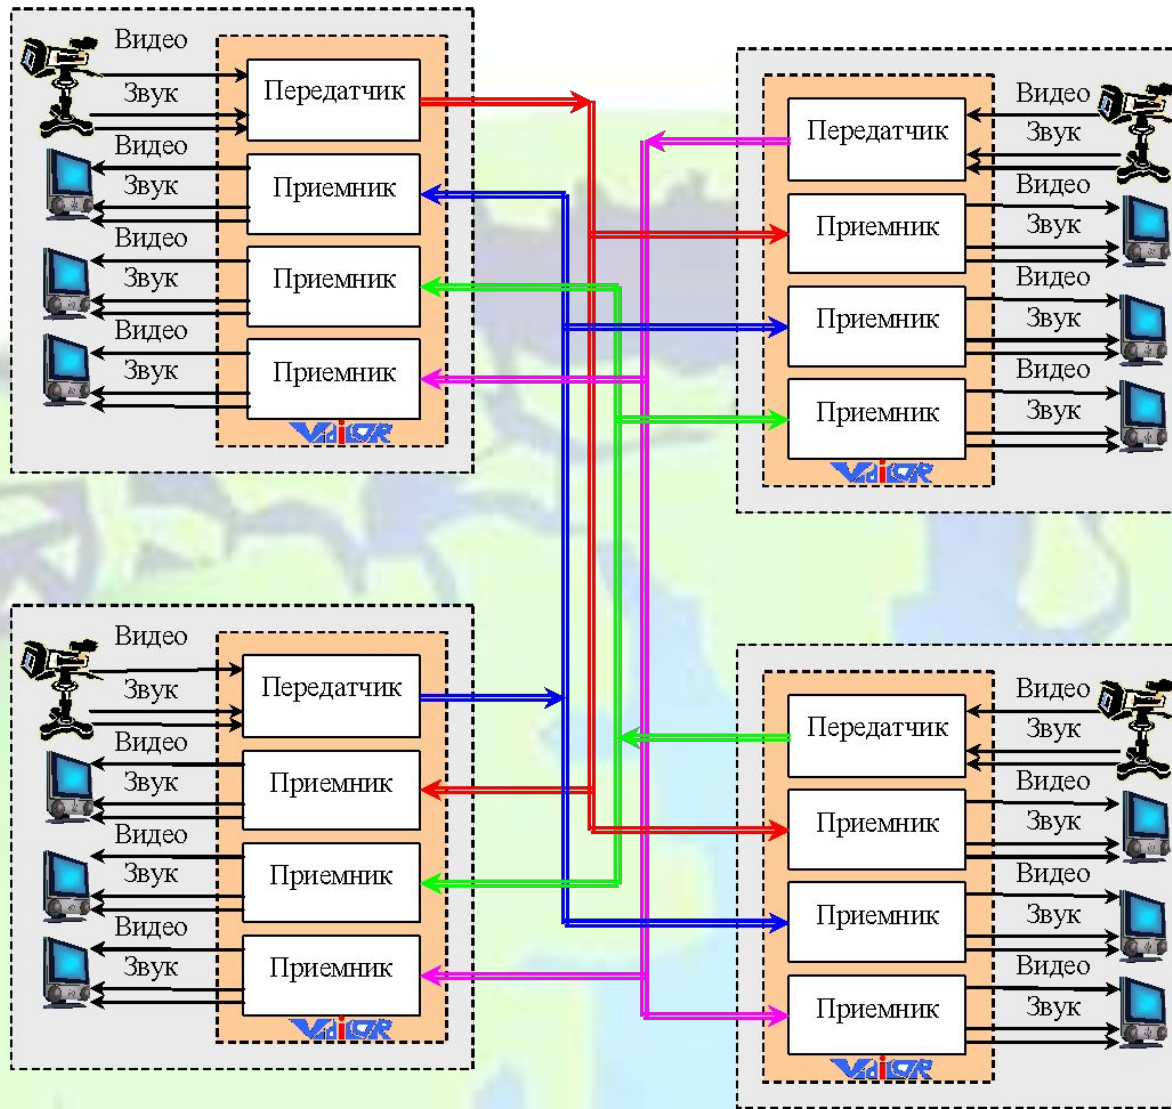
Видео
Звук
Передатчик
Видео
Звук
Приемник
Видео
Звук
Приемник
Видео
Звук
Приемник
VidiCor

Видео
Звук
Передатчик
Видео
Звук
Приемник
Видео
Звук
Приемник
Видео
Звук
Приемник
VidiCor

Видео
Звук
Передатчик
Видео
Звук
Приемник
Видео
Звук
Приемник
Видео
Звук
Приемник
VidiCor

Видео
Звук
Передатчик
Видео
Звук
Приемник
Видео
Звук
Приемник
Видео
Звук
Приемник
VidiCor